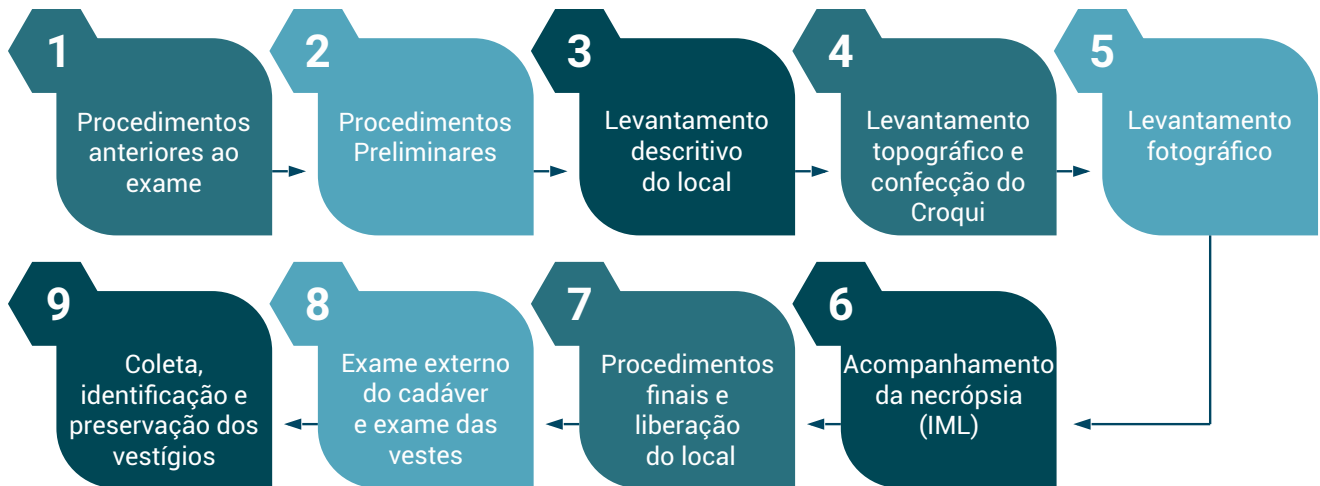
1

Procedimentos anteriores ao exame

2

Procedimentos Preliminares

3

Levantamento descritivo do local

4

Levantamento topográfico e confecção do Croqui

5

Levantamento fotográfico

6

Acompanhamento da necrópsia (IML)

7

Procedimentos finais e liberação do local

8

Exame externo do cadáver e exame das vestes

9

Coleta, identificação e preservação dos vestígios